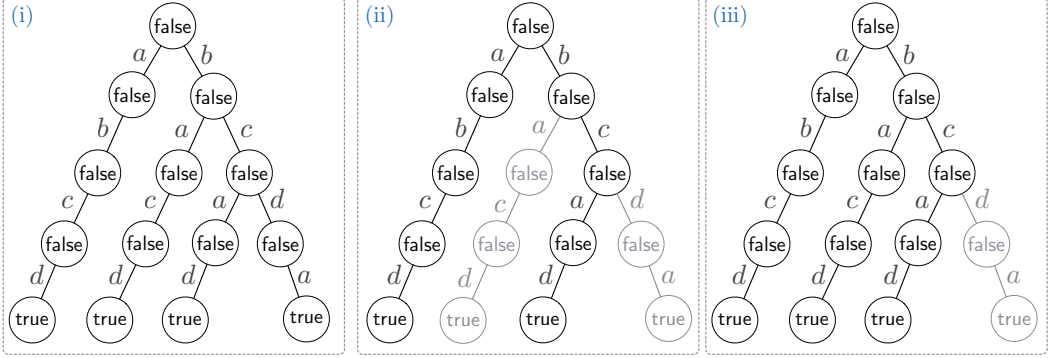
(i)
false
$a$ $b$
false false
$b$ $a$ $c$
false false false
$c$ $c$ $a$ $d$
false false false false
$d$ $d$ $d$ $a$
true true true true

(ii)
false
$a$ $b$
false false
$b$ $a$ $c$
false false false
$c$ $c$ $a$ $d$
false false false false
$d$ $d$ $d$ $a$
true true true true

(iii)
false
$a$ $b$
false false
$b$ $a$ $c$
false false false
$c$ $c$ $a$ $d$
false false false false
$d$ $d$ $d$ $a$
true true true true